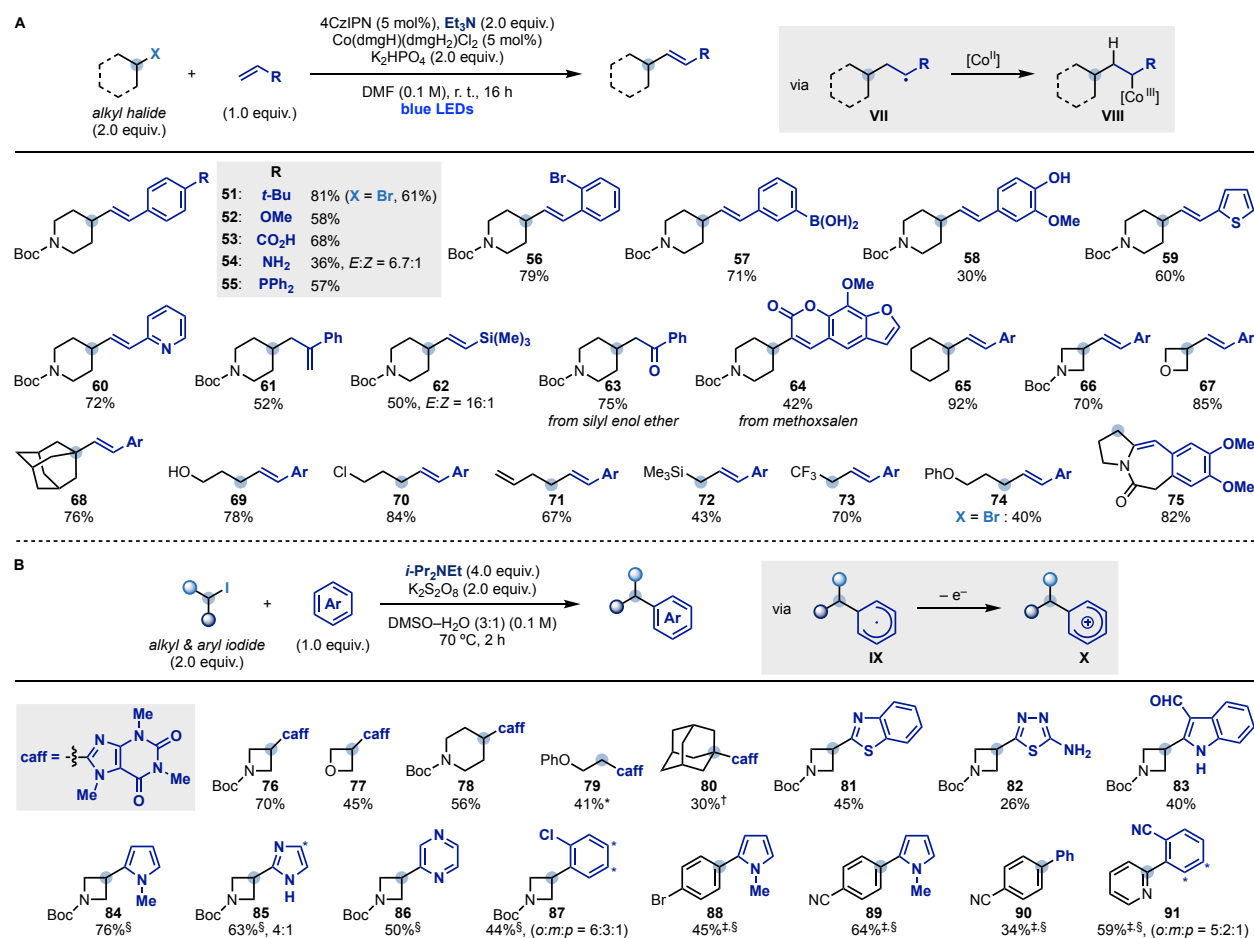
A

X

alkyl halide (2.0 equiv.)

+

R

(1.0 equiv.)

4CzIPN (5 mol%), Et$_3$N (2.0 equiv.)
Co(dmgH)(dmgH$_2$)Cl$_2$ (5 mol%)
K$_2$HPO$_4$ (2.0 equiv.)

DMF (0.1 M), r. t., 16 h
blue LEDs

R

via

R

VII

[Co$^{II}$]

H

R

[Co$^{III}$]

VIII

R

Boc N

| | R | |
|---|---|---|
| 51: | t-Bu | 81% (X = Br, 61%) |
| 52: | OMe | 58% |
| 53: | CO$_2$H | 68% |
| 54: | NH$_2$ | 36%, E:Z = 6.7:1 |
| 55: | PPh$_2$ | 57% |

Br

Boc N

56
79%

B(OH)$_2$

Boc N

57
71%

OH

OMe

Boc N

58
30%

S

Boc N

59
60%

N

Boc N

60
72%

Ph

Boc N

61
52%

Si(Me)$_3$

Boc N

62
50%, E:Z = 16:1

Ph

O

Boc N

63
75%
from silyl enol ether

OMe

O O O

Boc N

64
42%
from methoxsalen

Ar

65
92%

Ar

Boc N

66
70%

Ar

O

67
85%

Ar

68
76%

HO

Ar

69
78%

Cl

Ar

70
84%

Ar

71
67%

Me$_3$Si

Ar

72
43%

CF$_3$

Ar

73
70%

PhO

Ar

74
X = Br : 40%

N

O

OMe

OMe

75
82%

B

I

alkyl & aryl iodide (2.0 equiv.)

+

Ar

(1.0 equiv.)

i-Pr$_2$NEt (4.0 equiv.)
K$_2$S$_2$O$_8$ (2.0 equiv.)

DMSO–H$_2$O (3:1) (0.1 M)
70 ºC, 2 h

Ar

via

IX

– e$^-$

X

caff =

Me

N N O

N N Me

Me O

caff

Boc N

76
70%

caff

O

77
45%

Boc N

caff

78
56%

PhO

caff

79
41%*

caff

80
30%$^†$

N

S

Boc N

81
45%

N–N

S NH$_2$

Boc N

82
26%

OHC

N H

Boc N

83
40%

N Me

Boc N

84
76%$^§$

N *

N H

Boc N

85
63%$^§$, 4:1

N

N

Boc N

86
50%$^§$

Cl

*

*

Boc N

87
44%$^§$, (o:m:p = 6:3:1)

Br

N Me

88
45%$^{‡,§}$

NC

N Me

89
64%$^{‡,§}$

Ph

NC

90
34%$^{‡,§}$

NC

N

*

*

91
59%$^{‡,§}$, (o:m:p = 5:2:1)